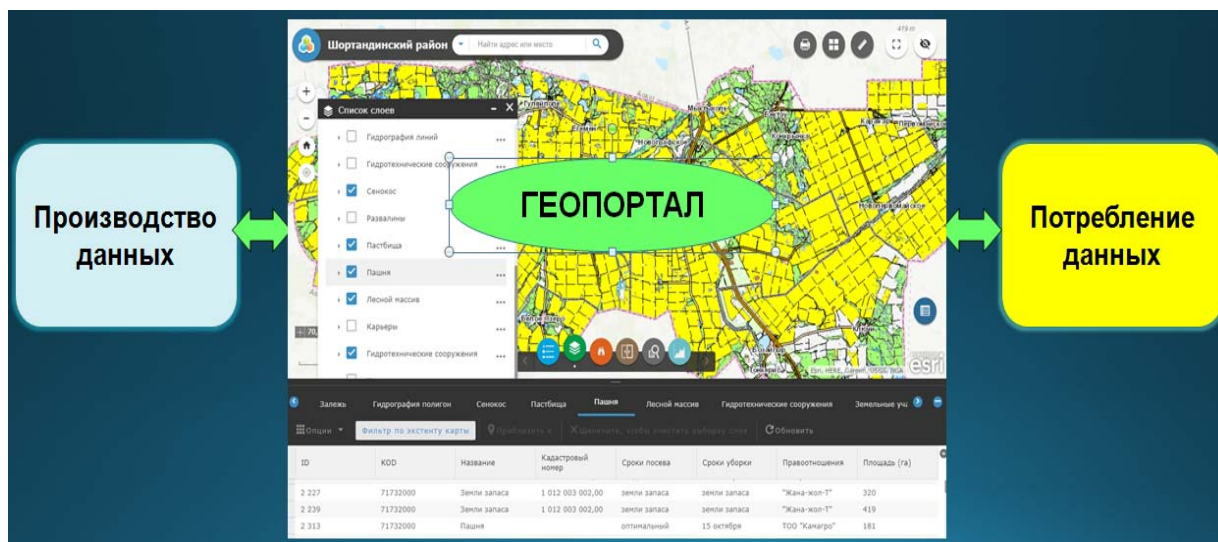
Производство данных

Шортандинский район
Найти адрес или место
419 m

Список слоев
Гидрография линий
Гидротехнические сооружения
Сенокос
Развалины
Пастбища
Пашня
Лесной массив
Карьеры
Гидротехнические сооружения

ГЕОПОРТАЛ

Потребление данных

esri
Esri, HERE, Garmin, USGS, NGA

Залежь | Гидрография полигон | Сенокос | Пастбища | Пашня | Лесной массив | Гидротехнические сооружения | Земельные уч

Опции | Фильтр по экстенту карты | Приблизить к | Щелкните, чтобы очистить выборку слоя | Обновить

| ID | KOD | Название | Кадастровый номер | Сроки посева | Сроки уборки | Правоотношения | Площадь (га) |
|---|---|---|---|---|---|---|---|
| 2 227 | 71732000 | Земли запаса | 1 012 003 002,00 | земли запаса | земли запаса | "Жана-жол-Т" | 320 |
| 2 239 | 71732000 | Земли запаса | 1 012 003 002,00 | земли запаса | земли запаса | "Жана-жол-Т" | 419 |
| 2 313 | 71732000 | Пашня | | оптимальный | 15 октября | ТОО "Камагро" | 181 |